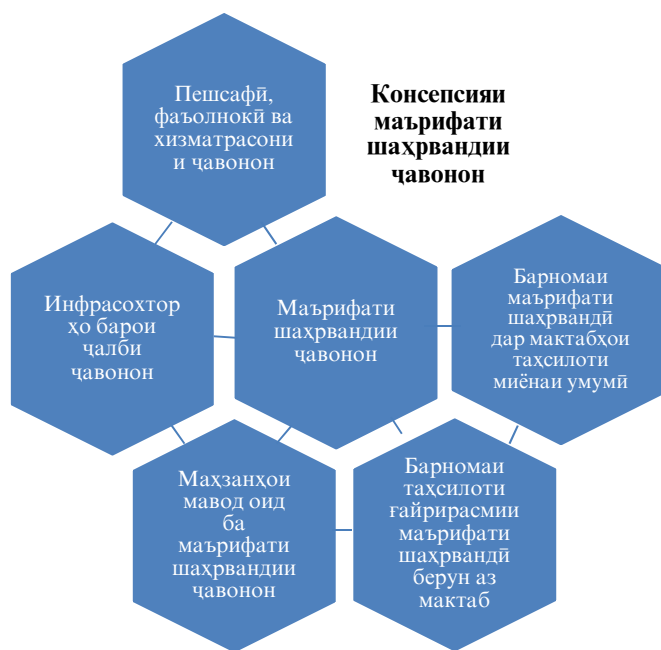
Пешсафӣ, фаъолнокӣ ва хизматрасонии ҷавонон

Консепсияи маърифати шаҳрвандии ҷавонон

Инфрасохторҳо барои ҷалби ҷавонон

Маърифати шаҳрвандии ҷавонон

Барномаи маърифати шаҳрвандӣ дар мактабҳои таҳсилоти миёнаи умумӣ

Маҳзанҳои мавод оид ба маърифати шаҳрвандии ҷавонон

Барномаи таҳсилоти ғайрирасмии маърифати шаҳрвандӣ берун аз мактаб